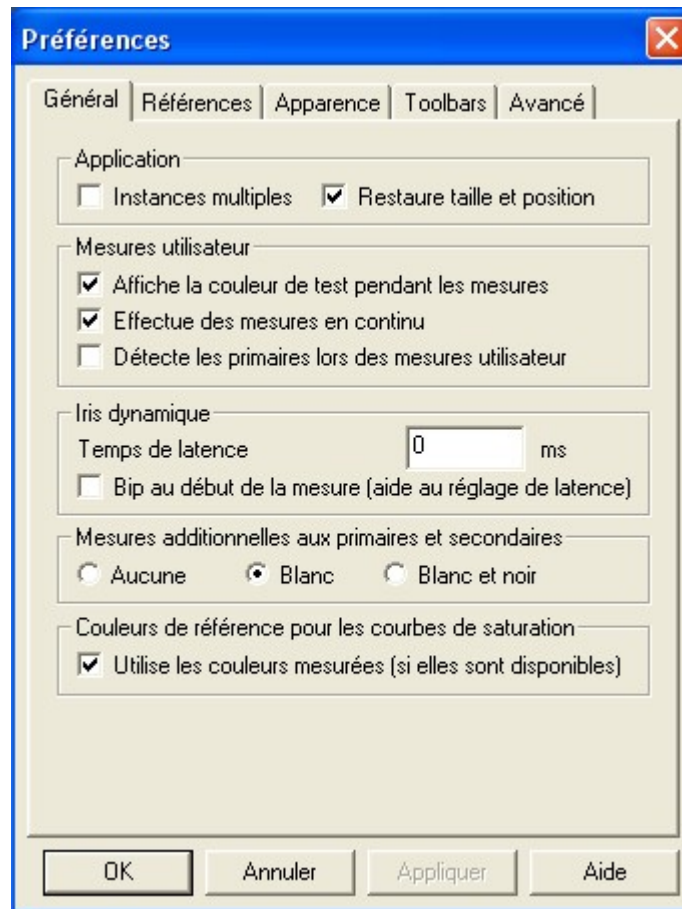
Préférences

Général | Références | Apparence | Toolbars | Avancé

Application
Instances multiples
Restaure taille et position

Mesures utilisateur
Affiche la couleur de test pendant les mesures
Effectue des mesures en continu
Détecte les primaires lors des mesures utilisateur

Iris dynamique
Temps de latence 0 ms
Bip au début de la mesure (aide au réglage de latence)

Mesures additionnelles aux primaires et secondaires
Aucune
Blanc
Blanc et noir

Couleurs de référence pour les courbes de saturation
Utilise les couleurs mesurées (si elles sont disponibles)

OK
Annuler
Appliquer
Aide